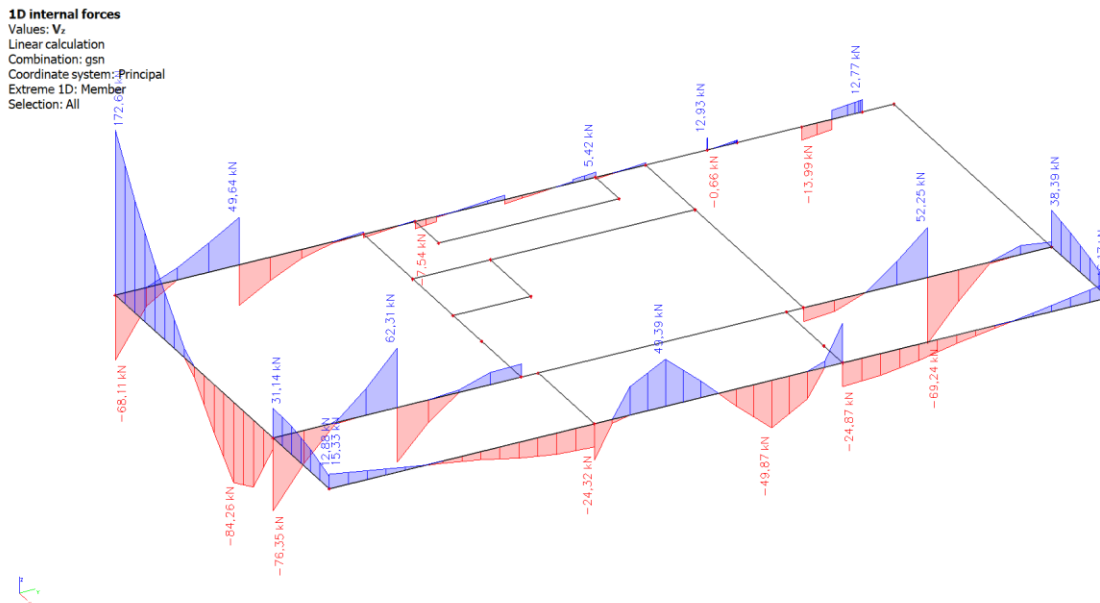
1D internal forces
Values: $V_z$
Linear calculation
Combination: gsn
Coordinate system: Principal
Extreme 1D: Member
Selection: All

172,6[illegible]
49,64 kN
-68,11 kN
-84,26 kN
-76,35 kN
31,14 kN
12,83 kN
15,33 kN
62,31 kN
-7,54 kN
5,42 kN
12,93 kN
-0,66 kN
-13,99 kN
12,77 kN
49,39 kN
-24,32 kN
-49,87 kN
-24,87 kN
52,25 kN
-69,24 kN
38,39 kN
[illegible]